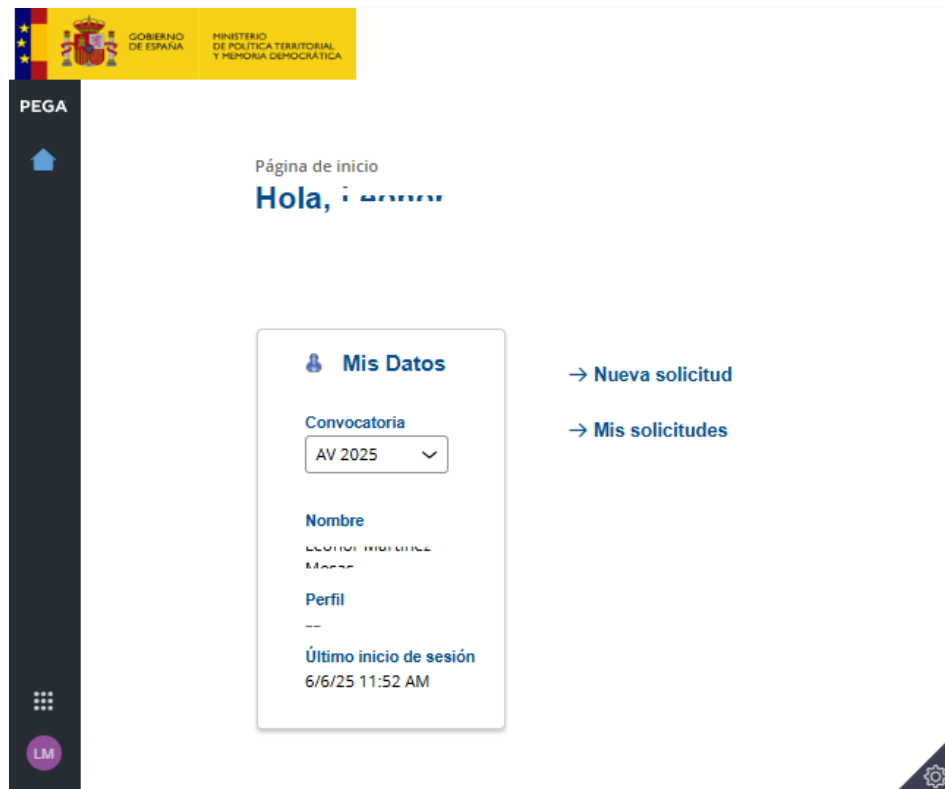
GOBIERNO DE ESPAÑA
MINISTERIO DE POLÍTICA TERRITORIAL Y MEMORIA DEMOCRÁTICA

PEGA

Página de inicio
Hola, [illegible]

Mis Datos

Convocatoria
AV 2025

Nombre
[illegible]

Perfil
--

Último inicio de sesión
6/6/25 11:52 AM

→ Nueva solicitud

→ Mis solicitudes

LM